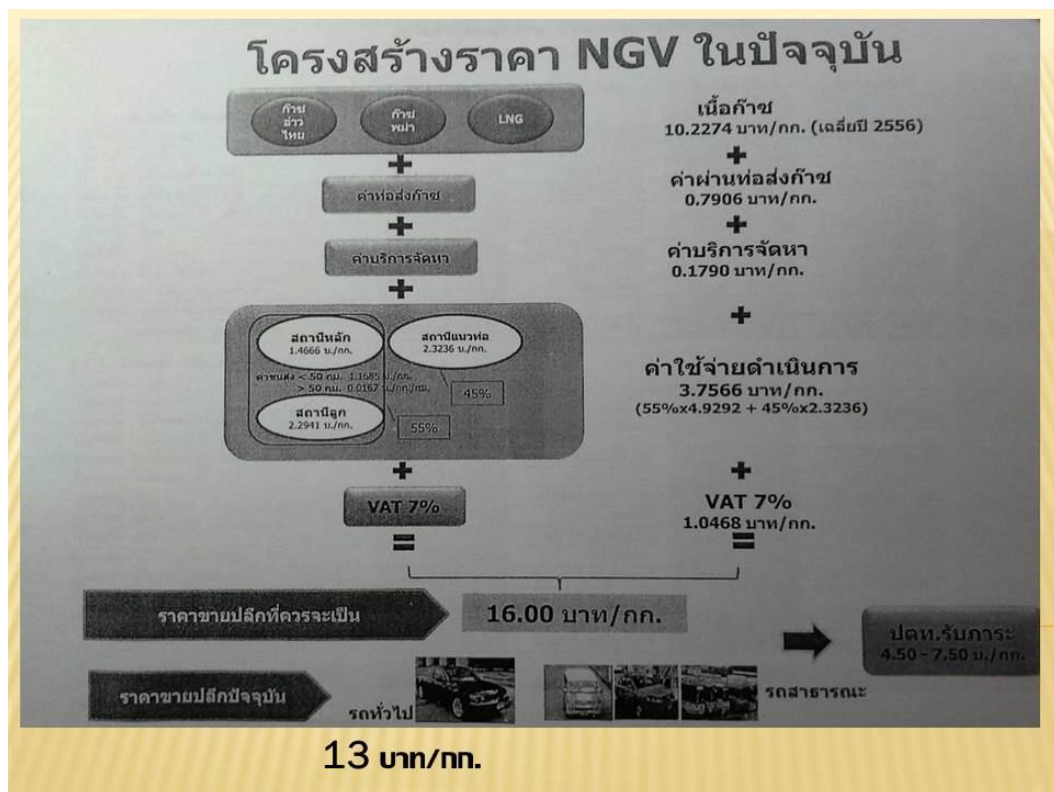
โครงสร้างราคา NGV ในปัจจุบัน

ก๊าซอ่าวไทย

ก๊าซพม่า

LNG

+

ค่าท่อส่งก๊าซ

+

ค่าบริการจัดหา

+

สถานีหลัก 1.4666 บ./กก.

สถานีแนวท่อ 2.3236 บ./กก.

ค่าขนส่ง < 50 กม. 1.1685 บ./กก. > 50 กม. 0.0167 บ./กก./กม.

45%

สถานีลูก 2.2941 บ./กก.

55%

+

VAT 7%

=

เนื้อก๊าซ 10.2274 บาท/กก. (เฉลี่ยปี 2556)

+

ค่าผ่านท่อส่งก๊าซ 0.7906 บาท/กก.

+

ค่าบริการจัดหา 0.1790 บาท/กก.

+

ค่าใช้จ่ายดำเนินการ 3.7566 บาท/กก. (55%x4.9292 + 45%x2.3236)

+

VAT 7% 1.0468 บาท/กก.

=

ราคาขายปลีกที่ควรจะเป็น

16.00 บาท/กก.

ปตท.รับภาระ 4.50 - 7.50 บ./กก.

ราคาขายปลีกปัจจุบัน

รถทั่วไป

รถสาธารณะ

13 บาท/กก.